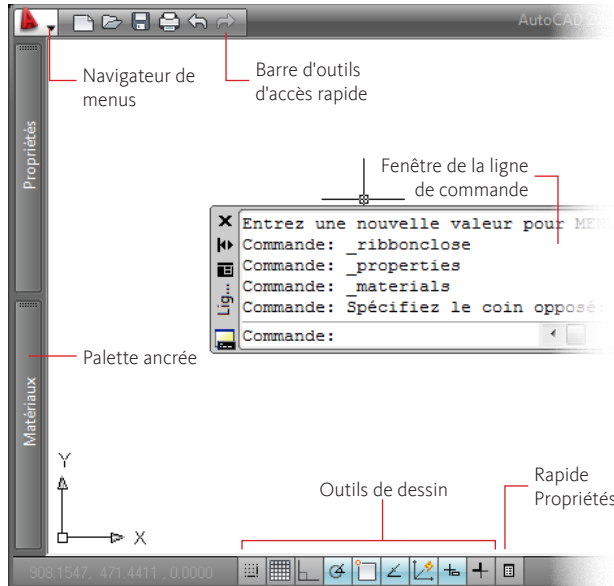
AutoCAD 20

Navigateur de menus

Barre d'outils d'accès rapide

Propriétés

Fenêtre de la ligne de commande

Entrez une nouvelle valeur pour MEN
Commande: _ribbonclose
Commande: _properties
Commande: _materials
Commande: Spécifiez le coin opposé:
Commande:

Lig...

Palette ancrée

Matériaux

Y

X

Outils de dessin

Rapide Propriétés

908.1547, 471.4411 , 0.0000